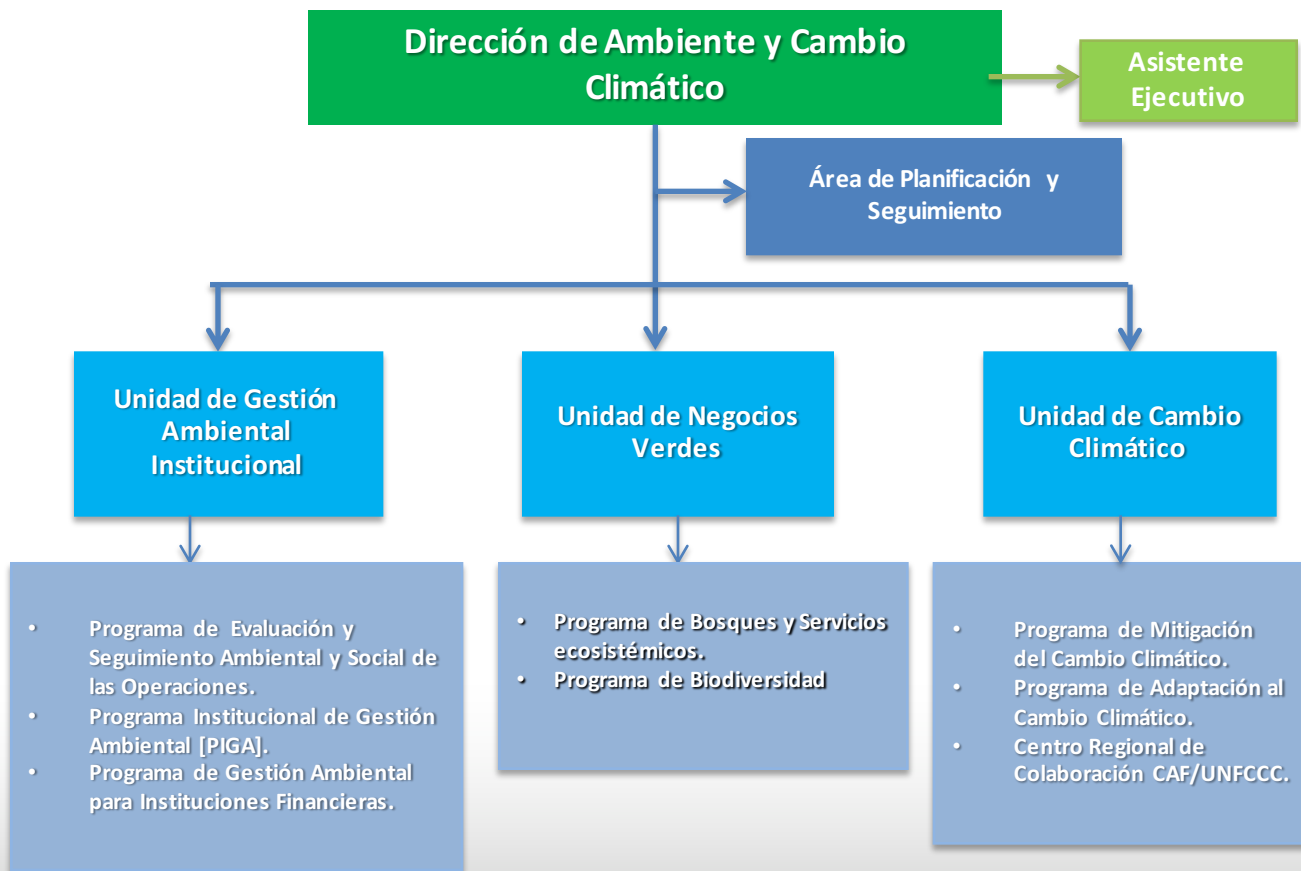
Dirección de Ambiente y Cambio Climático

Asistente Ejecutivo

Área de Planificación y Seguimiento

Unidad de Gestión Ambiental Institucional

- Programa de Evaluación y Seguimiento Ambiental y Social de las Operaciones.
- Programa Institucional de Gestión Ambiental [PIGA].
- Programa de Gestión Ambiental para Instituciones Financieras.

Unidad de Negocios Verdes

- Programa de Bosques y Servicios ecosistémicos.
- Programa de Biodiversidad

Unidad de Cambio Climático

- Programa de Mitigación del Cambio Climático.
- Programa de Adaptación al Cambio Climático.
- Centro Regional de Colaboración CAF/UNFCCC.